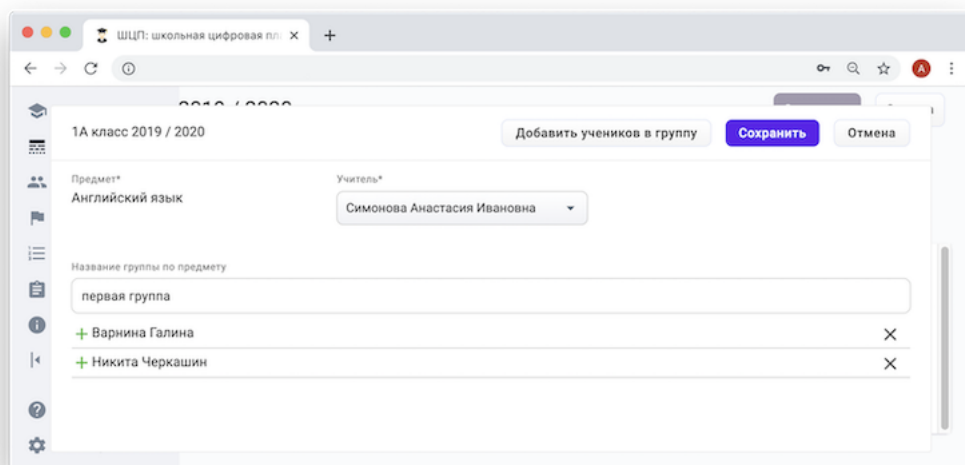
ШЦП: школьная цифровая пл ×
+
A

1А класс 2019 / 2020
Добавить учеников в группу
Сохранить
Отмена

Предмет*
Английский язык

Учитель*
Симонова Анастасия Ивановна

Название группы по предмету
первая группа

+ Варнина Галина ×
+ Никита Черкашин ×